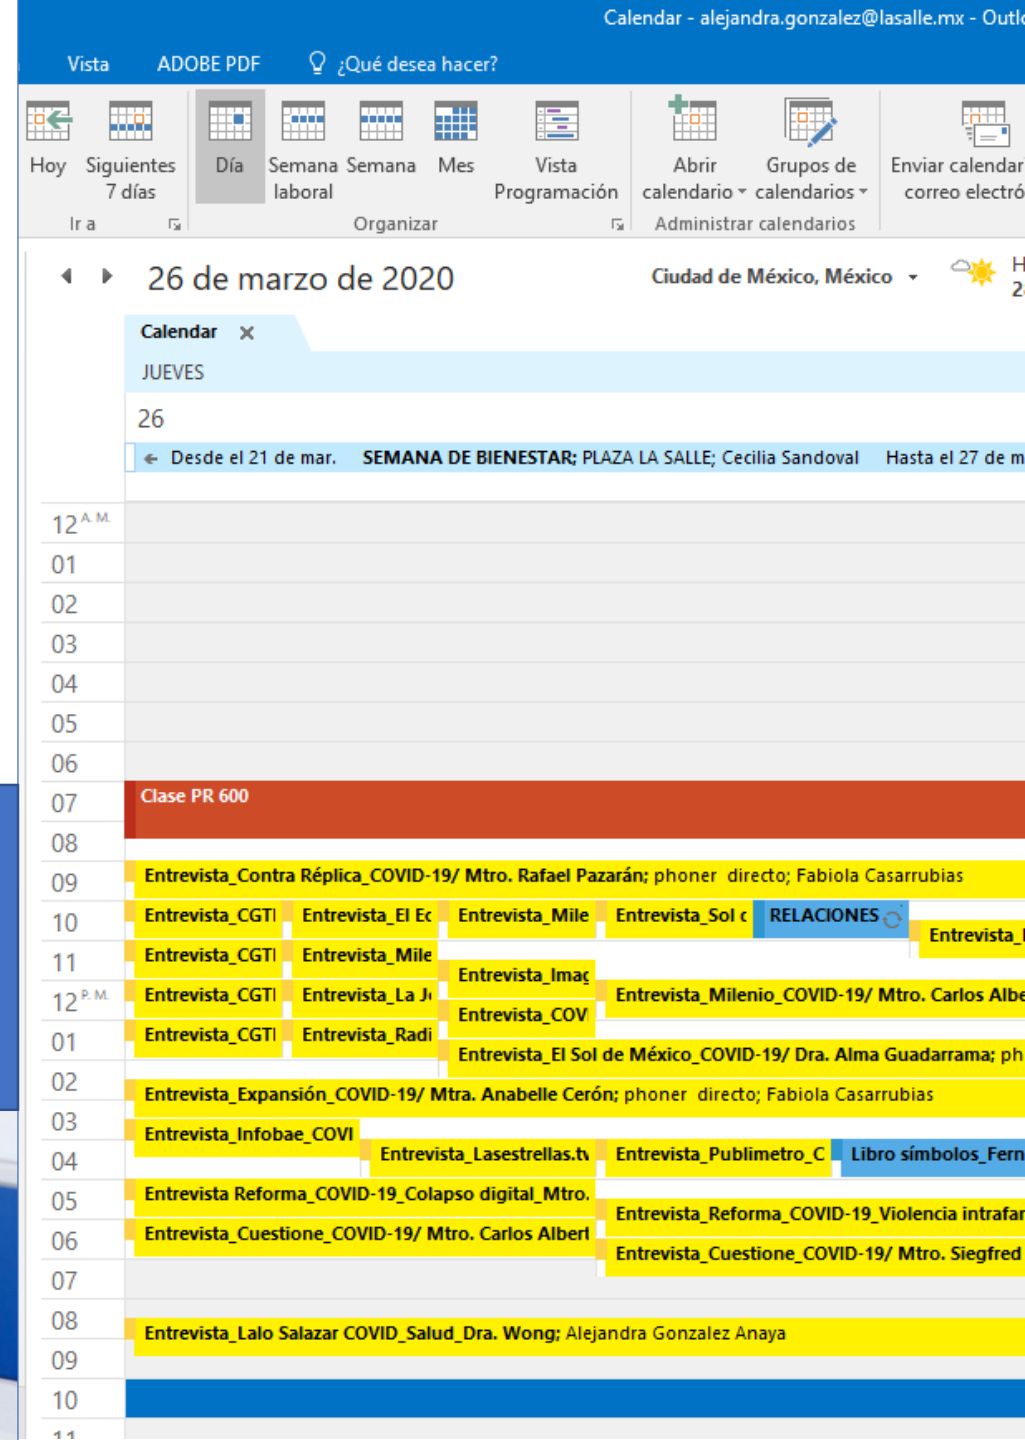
Calendar - alejandra.gonzalez@lasalle.mx - Outl

Vista ADOBE PDF ¿Qué desea hacer?

Hoy Siguientes 7 días
Ir a

Día Semana laboral Semana Mes Vista Programación
Organizar

Abrir calendario Grupos de calendarios
Administrar calendarios

Enviar calendar correo electró

26 de marzo de 2020

Ciudad de México, México

Calendar ×

JUEVES

26

Desde el 21 de mar. SEMANA DE BIENESTAR; PLAZA LA SALLE; Cecilia Sandoval Hasta el 27 de m

12 A. M.
01
02
03
04
05
06
07
08
09
10
11
12 P. M.
01
02
03
04
05
06
07
08
09
10

Clase PR 600

Entrevista_Contra Réplica_COVID-19/ Mtro. Rafael Pazarán; phoner directo; Fabiola Casarrubias

Entrevista_CGTI Entrevista_El Ec Entrevista_Mile Entrevista_Sol c RELACIONES Entrevista_

Entrevista_CGTI Entrevista_Mile

Entrevista_Imag

Entrevista_CGTI Entrevista_La J Entrevista_Milenio_COVID-19/ Mtro. Carlos Albe

Entrevista_COV

Entrevista_CGTI Entrevista_Radi

Entrevista_El Sol de México_COVID-19/ Dra. Alma Guadarrama; ph

Entrevista_Expansión_COVID-19/ Mtra. Anabelle Cerón; phoner directo; Fabiola Casarrubias

Entrevista_Infobae_COVI

Entrevista_Lasestrellas.tv Entrevista_Publimetro_C Libro símbolos_Fern

Entrevista Reforma_COVID-19_Colapso digital_Mtro.

Entrevista_Reforma_COVID-19_Violencia intrafar

Entrevista_Cuestione_COVID-19/ Mtro. Carlos Albert

Entrevista_Cuestione_COVID-19/ Mtro. Siegfred

Entrevista_Lalo Salazar COVID_Salud_Dra. Wong; Alejandra Gonzalez Anaya